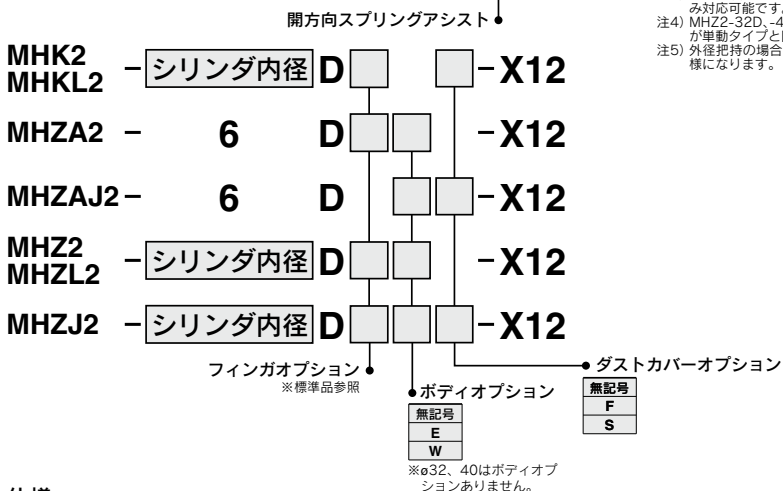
開方向スプリングアシスト

み対応可能です。
注4) MHZ2-32D、-4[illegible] が単動タイプと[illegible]
注5) 外径把持の場合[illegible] 様になります。

MHK2 MHKL2 − シリンダ内径 D −X12

MHZA2 − 6 D −X12

MHZAJ2 − 6 D −X12

MHZ2 MHZL2 − シリンダ内径 D −X12

MHZJ2 − シリンダ内径 D −X12

フィンガオプション
※標準品参照

ボディオプション

| 無記号 |
|---|
| E |
| W |

※ø32、40はボディオプションありません。

ダストカバーオプション

| 無記号 |
|---|
| F |
| S |

仕様